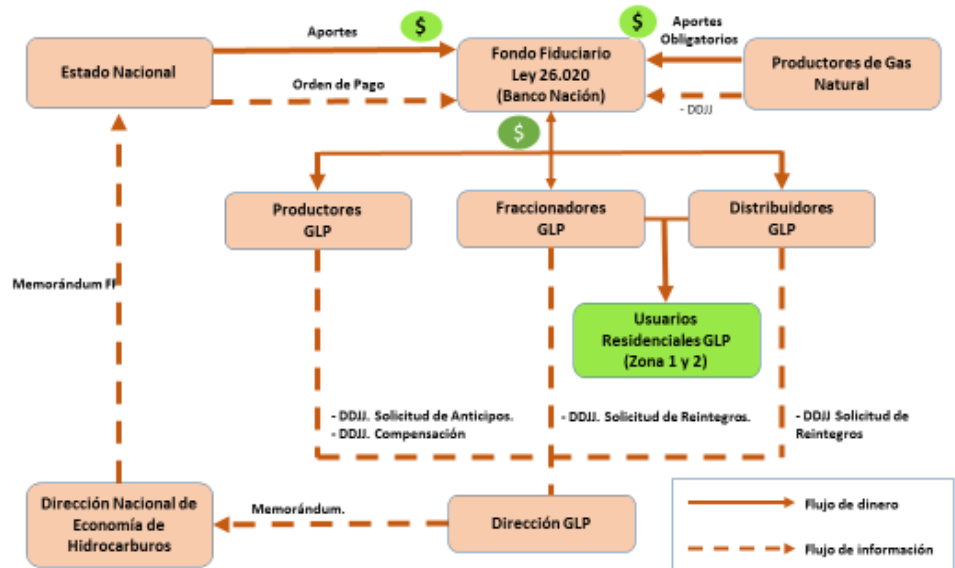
Estado Nacional

Aportes

$

Orden de Pago

Fondo Fiduciario
Ley 26.020
(Banco Nación)

$

Aportes
Obligatorios

Productores de Gas
Natural

- DDJJ

$

Productores
GLP

Fraccionadores
GLP

Distribuidores
GLP

Memorándum FF

Usuarios
Residenciales GLP
(Zona 1 y 2)

- DDJJ. Solicitud de Anticipos.
- DDJJ. Compensación

- DDJJ. Solicitud de Reintegros.

- DDJJ Solicitud de Reintegros

Dirección Nacional de
Economía de
Hidrocarburos

Memorándum.

Dirección GLP

Flujo de dinero

Flujo de información